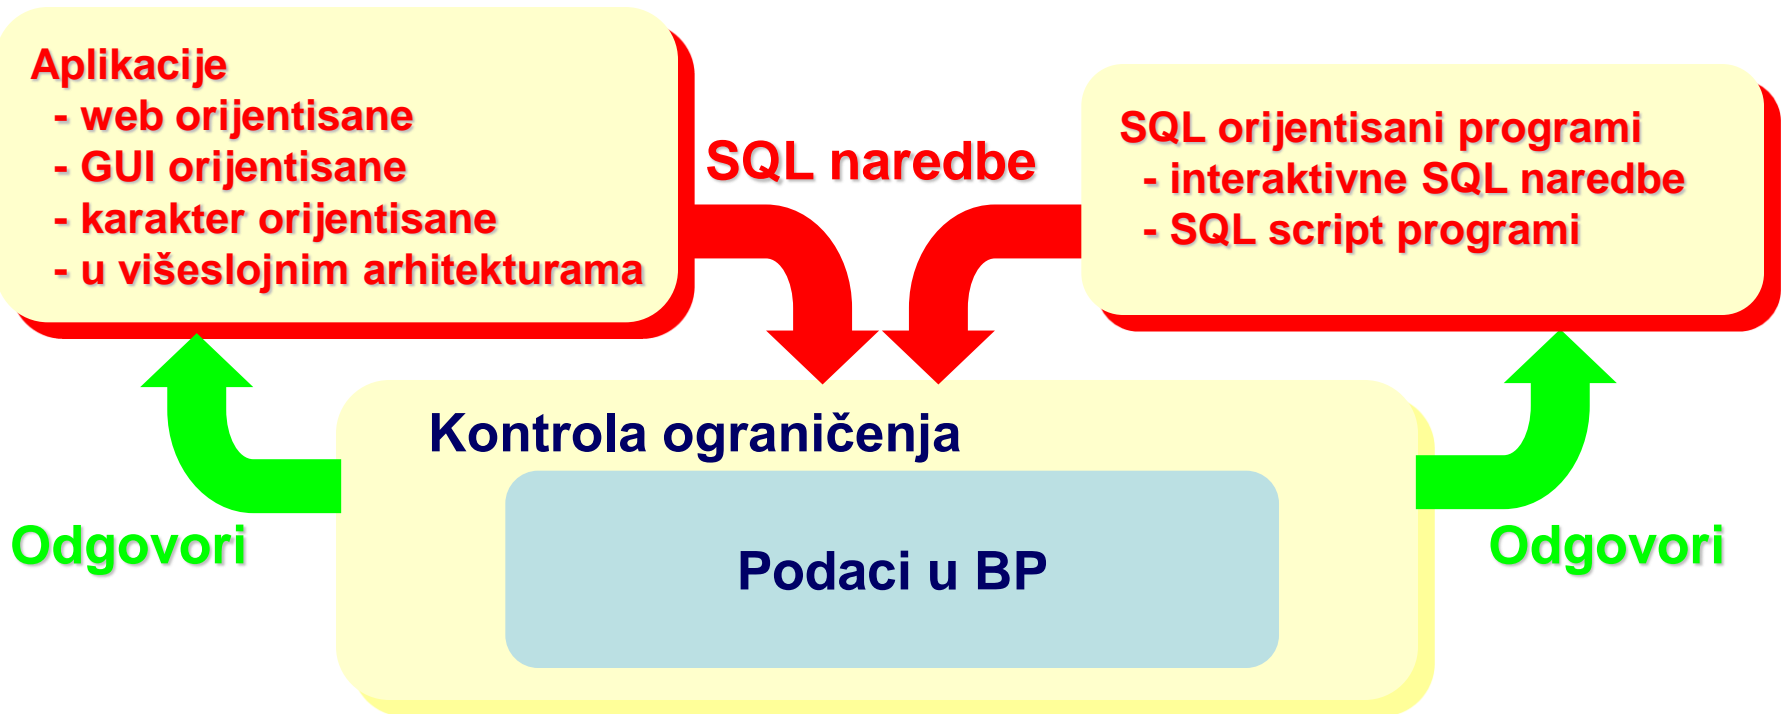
Aplikacije
- web orijentisane
- GUI orijentisane
- karakter orijentisane
- u višeslojnim arhitekturama

SQL naredbe

SQL orijentisani programi
- interaktivne SQL naredbe
- SQL script programi

Kontrola ograničenja

Podaci u BP

Odgovori

Odgovori